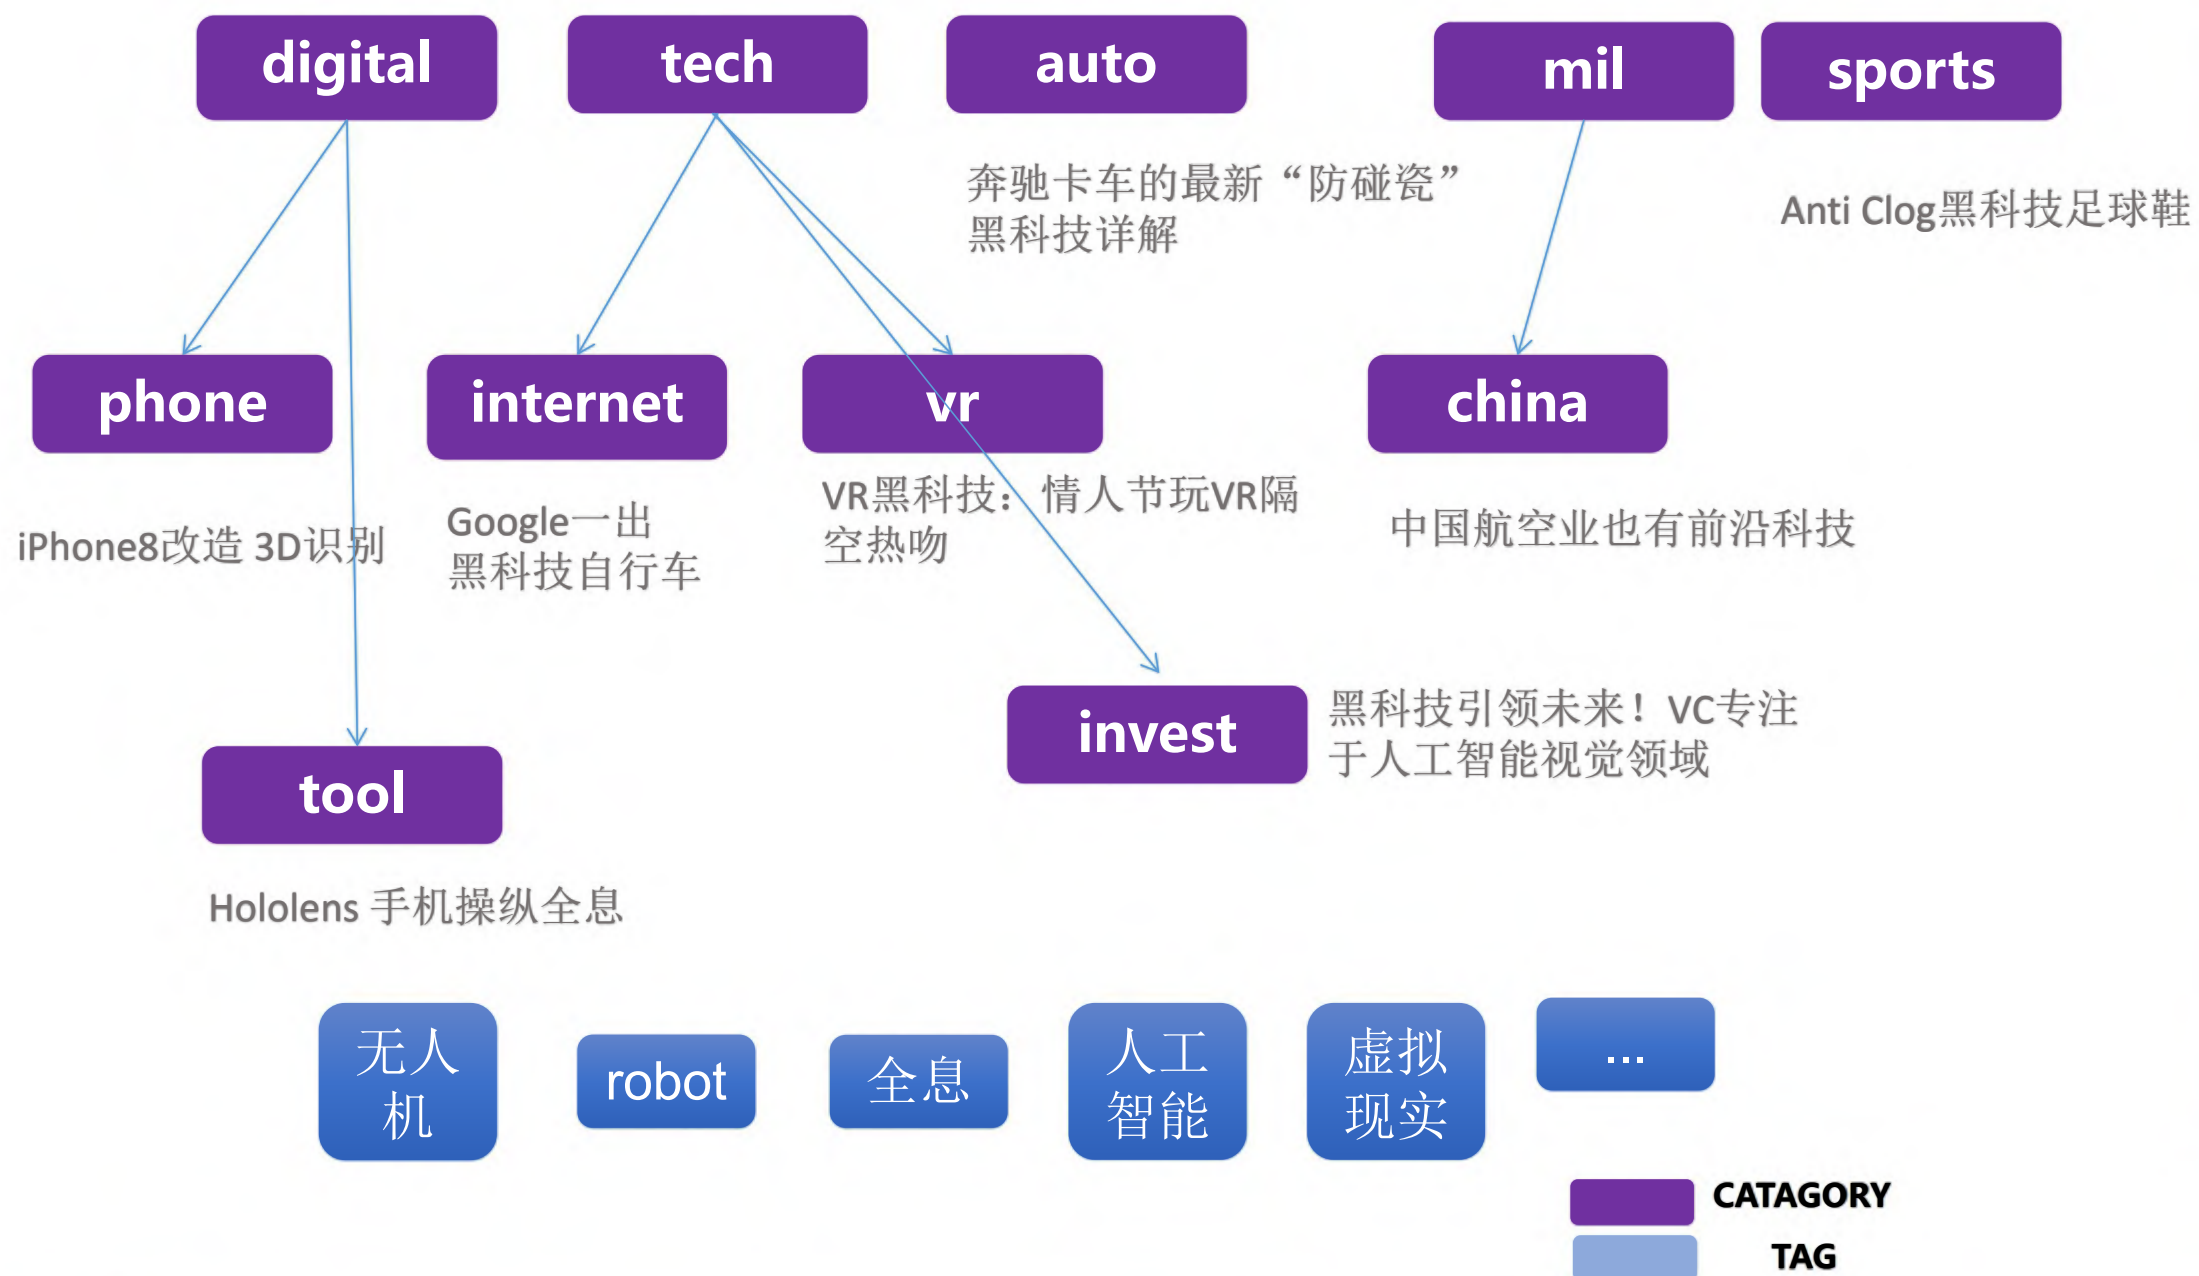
digital

tech

auto

mil

sports

奔驰卡车的最新“防碰瓷”黑科技详解

Anti Clog黑科技足球鞋

phone

internet

vr

china

iPhone8改造 3D识别

Google一出黑科技自行车

VR黑科技：情人节玩VR隔空热吻

中国航空业也有前沿科技

invest

黑科技引领未来！VC专注于人工智能视觉领域

tool

Hololens 手机操纵全息

无人机

robot

全息

人工智能

虚拟现实

...

CATAGORY

TAG